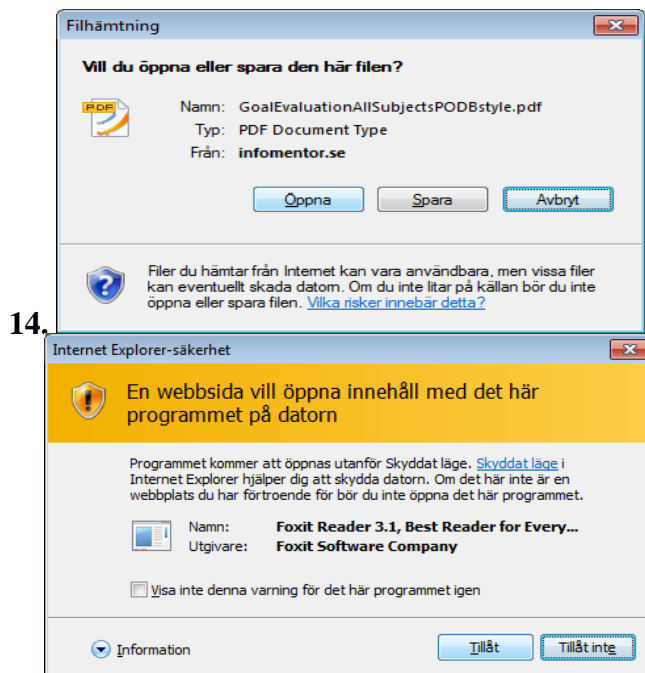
Filhämtning

Vill du öppna eller spara den här filen?

PDF

Namn: GoalEvaluationAllSubjectsPODBstyle.pdf
Typ: PDF Document Type
Från: infomentor.se

Öppna | Spara | Avbryt

Filer du hämtar från Internet kan vara användbara, men vissa filer kan eventuellt skada datorn. Om du inte litar på källan bör du inte öppna eller spara filen. Vilka risker innebär detta?

14.

Internet Explorer-säkerhet

En webbsida vill öppna innehåll med det här programmet på datorn

Programmet kommer att öppnas utanför Skyddat läge. Skyddat läge i Internet Explorer hjälper dig att skydda datorn. Om det här inte är en webbplats du har förtroende för bör du inte öppna det här programmet.

Namn: Foxit Reader 3.1, Best Reader for Every...
Utgivare: Foxit Software Company

Visa inte denna varning för det här programmet igen

Information

Tillåt | Tillåt inte